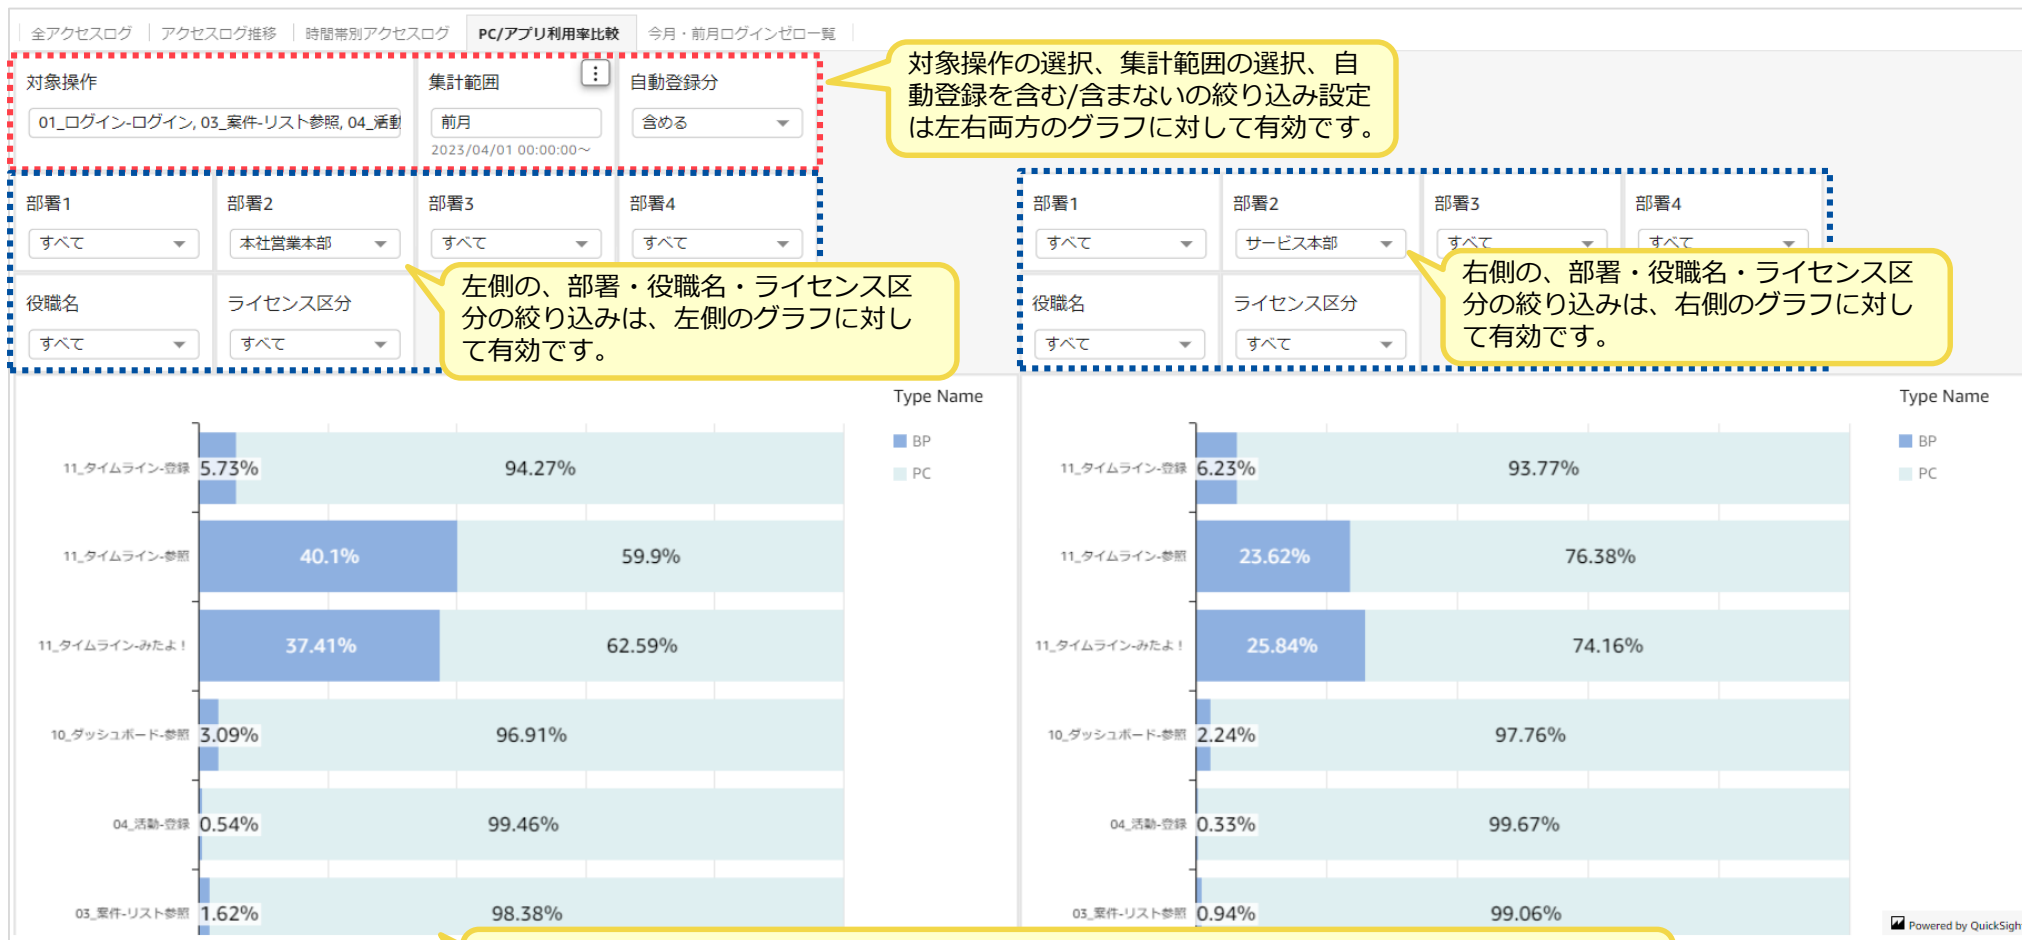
全アクセスログ | アクセスログ推移 | 時間帯別アクセスログ | PC/アプリ利用率比較 | 今月・前月ログインゼロ一覧

対象操作
01_ログイン-ログイン, 03_案件-リスト参照, 04_活動

集計範囲
前月
2023/04/01 00:00:00~

自動登録分
含める

対象操作の選択、集計範囲の選択、自動登録を含む/含まないの絞り込み設定は左右両方のグラフに対して有効です。

部署1
すべて
部署2
本社営業本部
部署3
すべて
部署4
すべて
役職名
すべて
ライセンス区分
すべて

左側の、部署・役職名・ライセンス区分の絞り込みは、左側のグラフに対して有効です。

部署1
すべて
部署2
サービス本部
部署3
すべて
部署4
すべて
役職名
すべて
ライセンス区分
すべて

右側の、部署・役職名・ライセンス区分の絞り込みは、右側のグラフに対して有効です。

Type Name
BP
PC

11_タイムライン-登録 5.73% 94.27%
11_タイムライン-参照 40.1% 59.9%
11_タイムライン-みたよ！ 37.41% 62.59%
10_ダッシュボード-参照 3.09% 96.91%
04_活動-登録 0.54% 99.46%
03_案件-リスト参照 1.62% 98.38%

Type Name
BP
PC

11_タイムライン-登録 6.23% 93.77%
11_タイムライン-参照 23.62% 76.38%
11_タイムライン-みたよ！ 25.84% 74.16%
10_ダッシュボード-参照 2.24% 97.76%
04_活動-登録 0.33% 99.67%
03_案件-リスト参照 0.94% 99.06%

Powered by QuickSigh